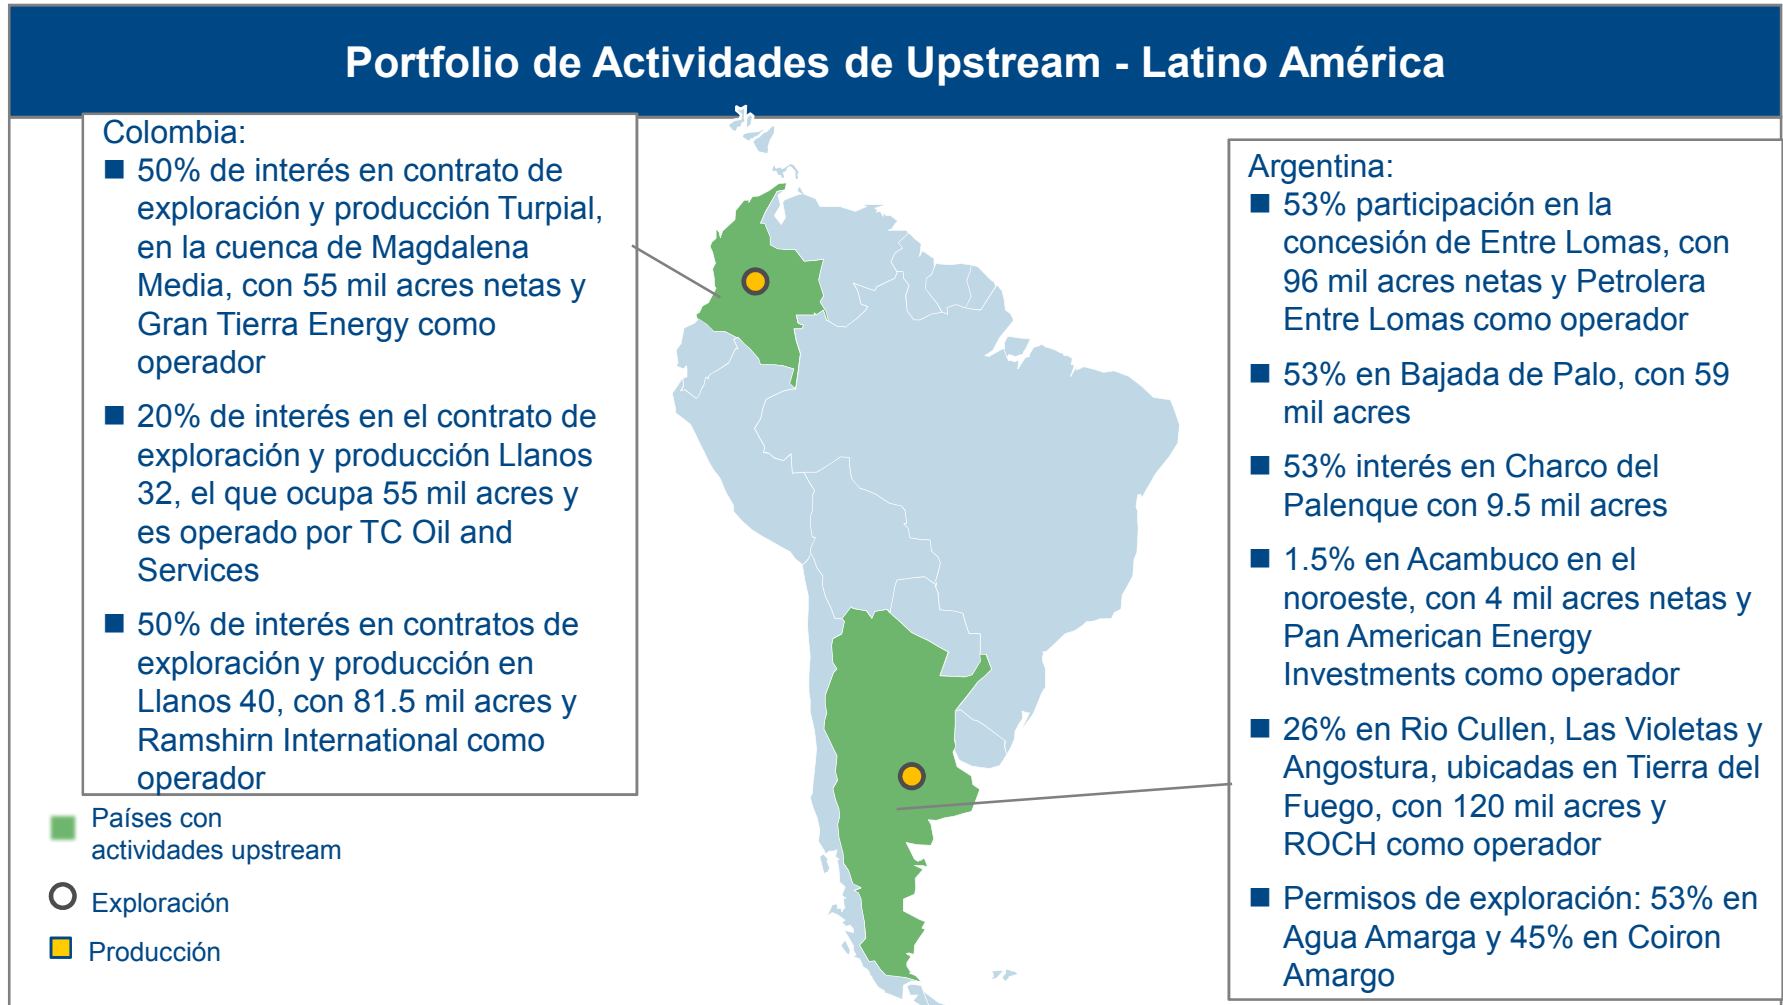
Portfolio de Actividades de Upstream - Latino América

Colombia:

- 50% de interés en contrato de exploración y producción Turpial, en la cuenca de Magdalena Media, con 55 mil acres netas y Gran Tierra Energy como operador
- 20% de interés en el contrato de exploración y producción Llanos 32, el que ocupa 55 mil acres y es operado por TC Oil and Services
- 50% de interés en contratos de exploración y producción en Llanos 40, con 81.5 mil acres y Ramshirn International como operador

Países con actividades upstream

Exploración

Producción

Argentina:

- 53% participación en la concesión de Entre Lomas, con 96 mil acres netas y Petrolera Entre Lomas como operador
- 53% en Bajada de Palo, con 59 mil acres
- 53% interés en Charco del Palenque con 9.5 mil acres
- 1.5% en Acambuco en el noroeste, con 4 mil acres netas y Pan American Energy Investments como operador
- 26% en Rio Cullen, Las Violetas y Angostura, ubicadas en Tierra del Fuego, con 120 mil acres y ROCH como operador
- Permisos de exploración: 53% en Agua Amarga y 45% en Coiron Amargo